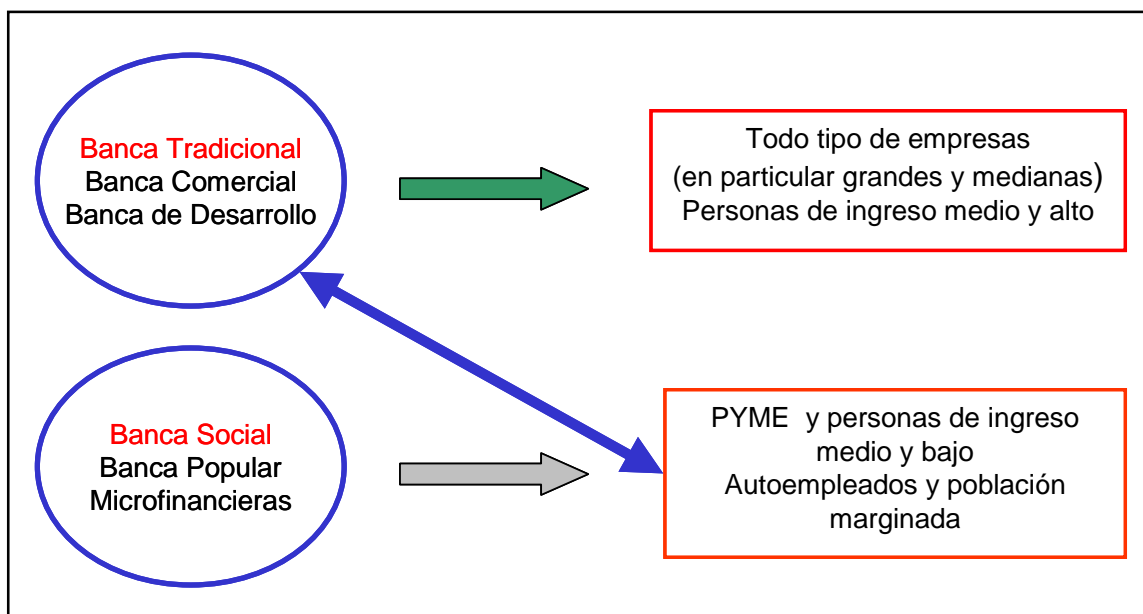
Banca Tradicional
Banca Comercial
Banca de Desarrollo

Todo tipo de empresas
(en particular grandes y medianas)
Personas de ingreso medio y alto

Banca Social
Banca Popular
Microfinancieras

PYME y personas de ingreso medio y bajo
Autoempleados y población marginada